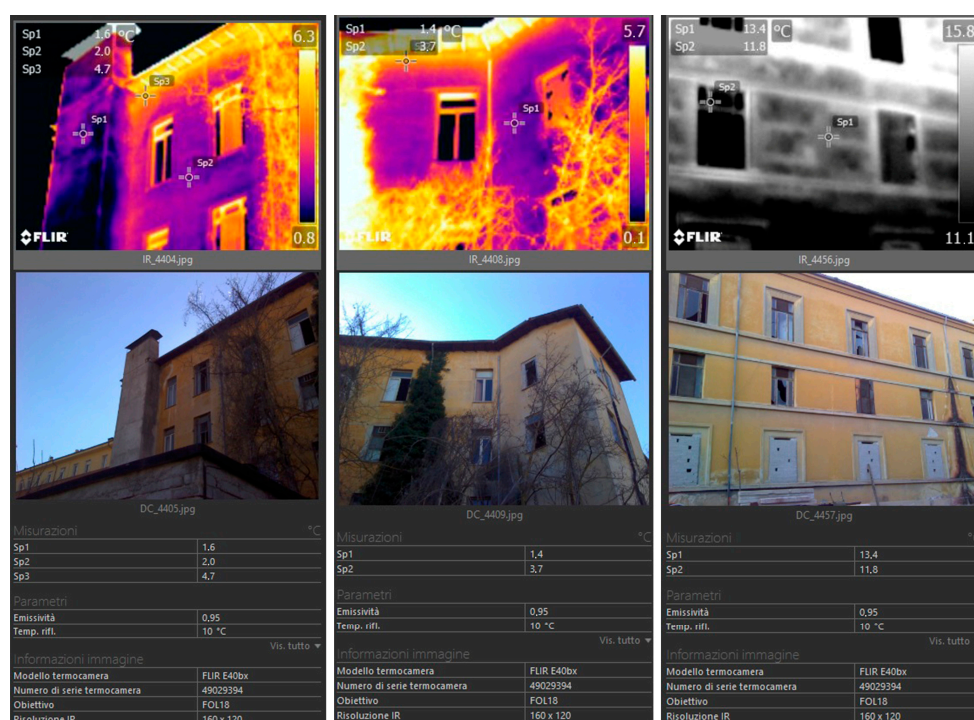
Sp1 1.6 °C
Sp2 2.0
Sp3 4.7
6.3
Sp3
Sp1
Sp2
FLIR
0.8
IR_4404.jpg
DC_4405.jpg
Misurazioni °C
| Sp1 | 1,6 |
|---|---|
| Sp2 | 2,0 |
| Sp3 | 4,7 |

Parametri
| Emissività | 0,95 |
|---|---|
| Temp. rifl. | 10 °C |

Vis. tutto ▼
Informazioni immagine
| Modello termocamera | FLIR E40bx |
|---|---|
| Numero di serie termocamera | 49029394 |
| Obiettivo | FOL18 |
| Risoluzione IR | 160 x 120 |

Sp1 1.4 °C
Sp2 3.7
5.7
Sp1
FLIR
0.1
IR_4408.jpg
DC_4409.jpg
Misurazioni °C
| Sp1 | 1,4 |
|---|---|
| Sp2 | 3,7 |

Parametri
| Emissività | 0,95 |
|---|---|
| Temp. rifl. | 10 °C |

Vis. tutto ▼
Informazioni immagine
| Modello termocamera | FLIR E40bx |
|---|---|
| Numero di serie termocamera | 49029394 |
| Obiettivo | FOL18 |
| Risoluzione IR | 160 x 120 |

Sp1 13.4 °C
Sp2 11.8
15.8
Sp2
Sp1
FLIR
11.1
IR_4456.jpg
DC_4457.jpg
Misurazioni °
| Sp1 | 13,4 |
|---|---|
| Sp2 | 11,8 |

Parametri
| Emissività | 0,95 |
|---|---|
| Temp. rifl. | 10 °C |

Vis. tutto
Informazioni immagine
| Modello termocamera | FLIR E40bx |
|---|---|
| Numero di serie termocamera | 49029394 |
| Obiettivo | FOL18 |
| Risoluzione IR | 160 x 120 |